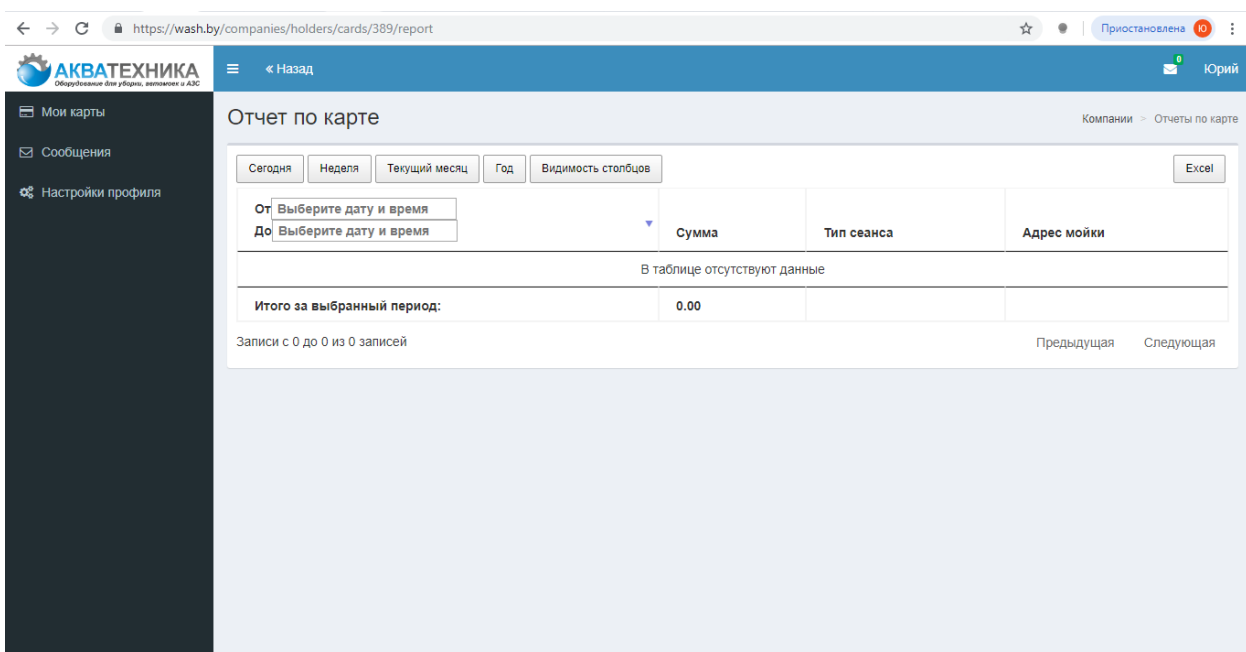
https://wash.by/companies/holders/cards/389/report

Приостановлена Ю

АКВАТЕХНИКА
Оборудование для уборки, автомоек и АЗС

« Назад

0

Юрий

Мои карты

Сообщения

Настройки профиля

Отчет по карте

Компании > Отчеты по карте

Сегодня Неделя Текущий месяц Год Видимость столбцов

Excel

| От Выберите дату и время До Выберите дату и время | Сумма | Тип сеанса | Адрес мойки |
|---|---|---|---|
| В таблице отсутствуют данные | | | |
| Итого за выбранный период: | 0.00 | | |

Записи с 0 до 0 из 0 записей

Предыдущая Следующая